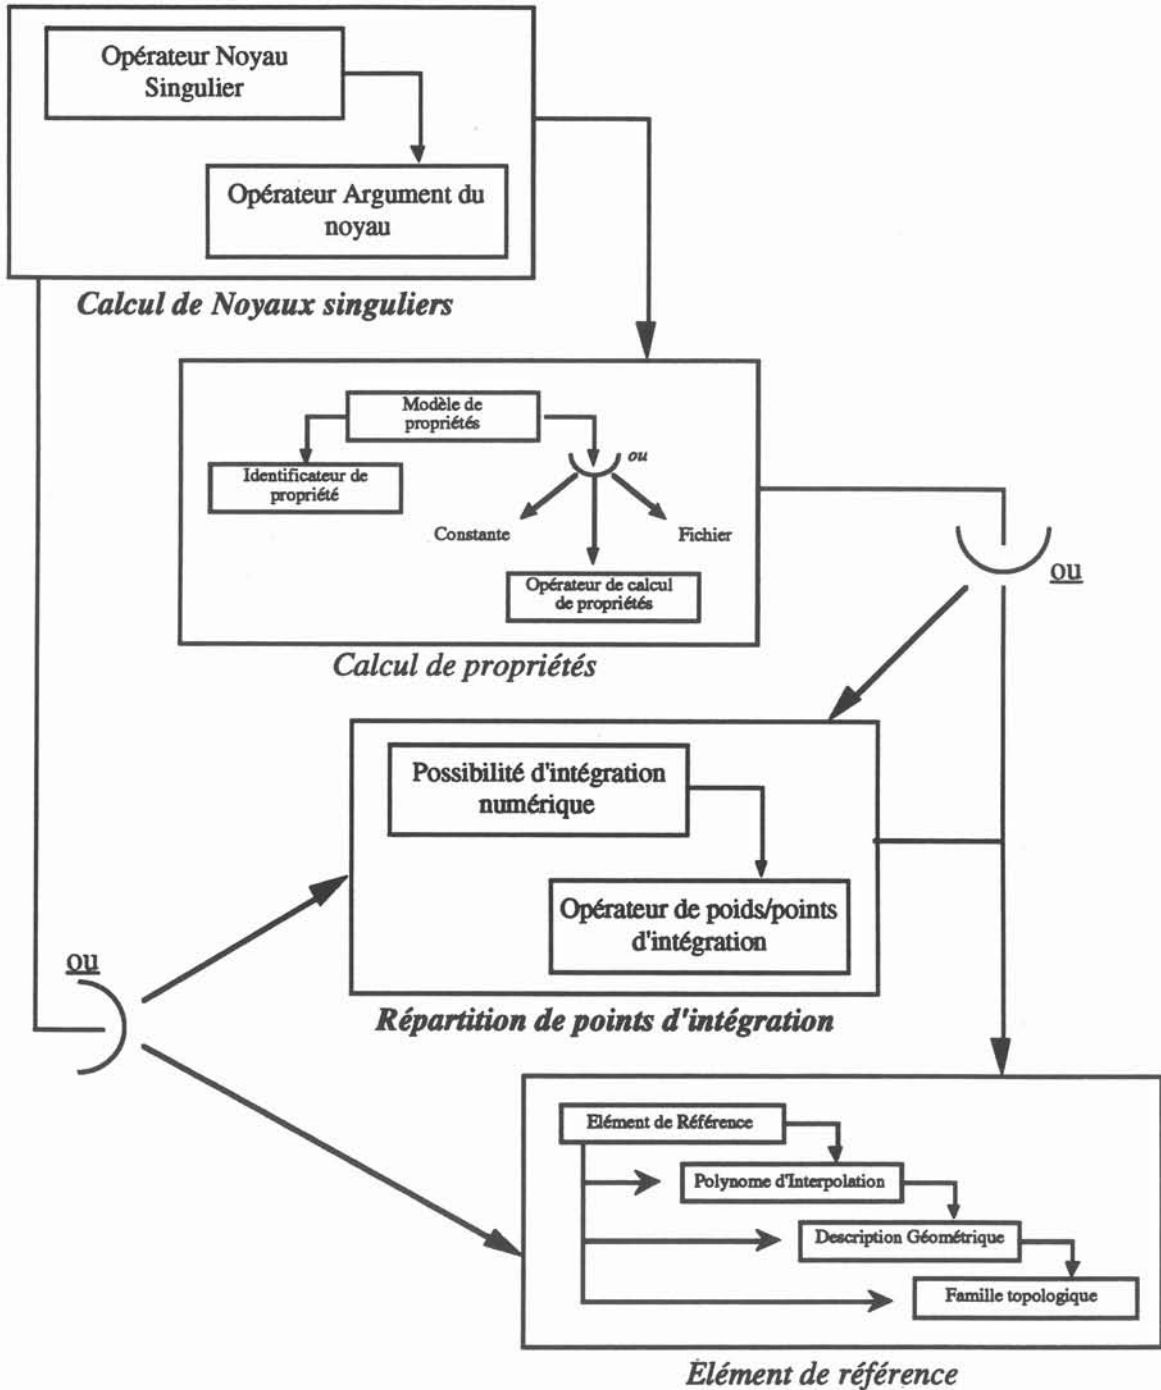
Opérateur Noyau Singulier

Opérateur Argument du noyau

Calcul de Noyaux singuliers

Modèle de propriétés

Identificateur de propriété

ou

Constante

Fichier

Opérateur de calcul de propriétés

Calcul de propriétés

ou

Possibilité d'intégration numérique

Opérateur de poids/points d'intégration

ou

Répartition de points d'intégration

Elément de Référence

Polynome d'Interpolation

Description Géométrique

Famille topologique

Élément de référence